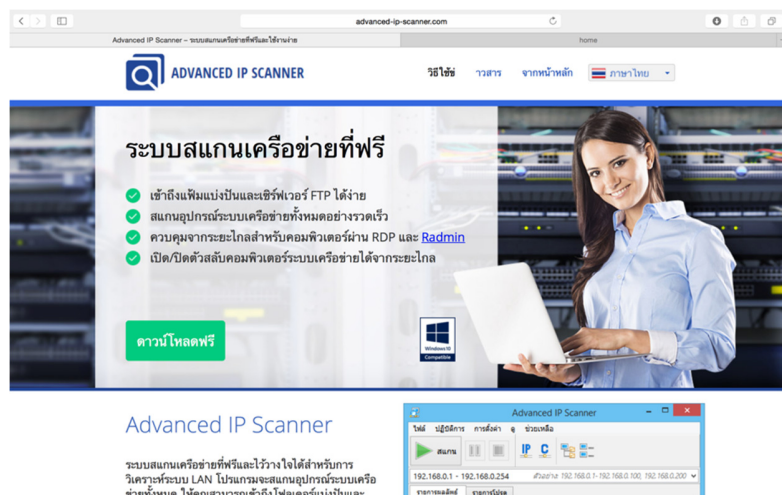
advanced-ip-scanner.com

Advanced IP Scanner – ระบบสแกนเครือข่ายที่ฟรีและใช้งานง่าย

home

ADVANCED IP SCANNER

วิธีใช้ช่ วารสาร จากหน้าหลัก ภาษาไทย

ระบบสแกนเครือข่ายที่ฟรี

เข้าถึงแฟ้มแบ่งปันและเซิร์ฟเวอร์ FTP ได้ง่าย

สแกนอุปกรณ์ระบบเครือข่ายทั้งหมดอย่างรวดเร็ว

ควบคุมจากระยะไกลสำหรับคอมพิวเตอร์ผ่าน RDP และ Radmin

เปิด/ปิดตัวสลับคอมพิวเตอร์ระบบเครือข่ายได้จากระยะไกล

ดาวน์โหลดฟรี

Windows 10 Compatible

Advanced IP Scanner

ระบบสแกนเครือข่ายที่ฟรีและไว้วางใจได้สำหรับการวิเคราะห์ระบบ LAN โปรแกรมจะสแกนอุปกรณ์ระบบเครือข่ายทั้งหมด ให้คุณสามารถเข้าถึงโฟลเดอร์แบ่งปันและ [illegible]

Advanced IP Scanner

ไฟล์ ปฏิบัติการ การตั้งค่า ดู ช่วยเหลือ

สแกน

IP C

192.168.0.1 - 192.168.0.254

ตัวอย่าง: 192.168.0.1-192.168.0.100, 192.168.0.200

รายการผลลัพธ์ รายการโปรด